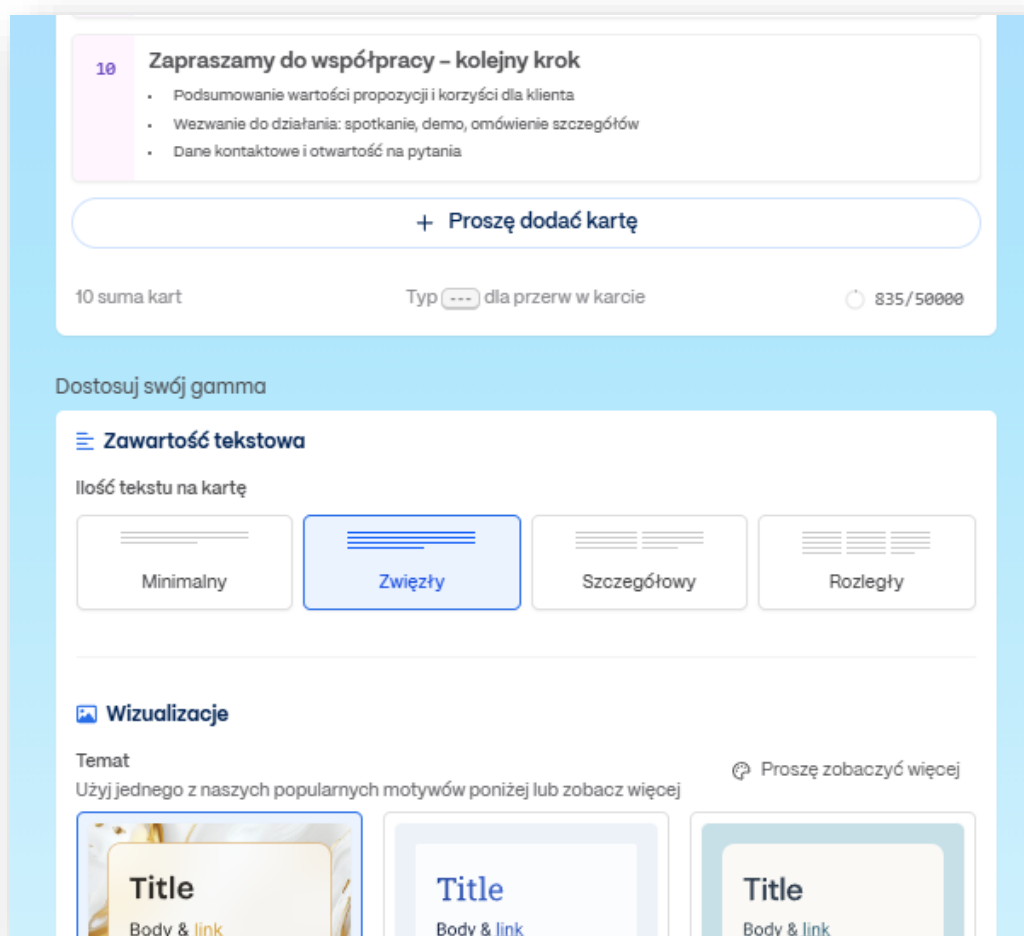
10

Zapraszamy do współpracy – kolejny krok

- Podsumowanie wartości propozycji i korzyści dla klienta
- Wezwanie do działania: spotkanie, demo, omówienie szczegółów
- Dane kontaktowe i otwartość na pytania

+ Proszę dodać kartę

10 suma kart

Typ --- dla przerw w karcie

835/50000

Dostosuj swój gamma

Zawartość tekstowa

Ilość tekstu na kartę

Minimalny

Zwięzły

Szczegółowy

Rozległy

Wizualizacje

Temat

Użyj jednego z naszych popularnych motywów poniżej lub zobacz więcej

Proszę zobaczyć więcej

Title

Body & link

Title

Body & link

Title

Body & link